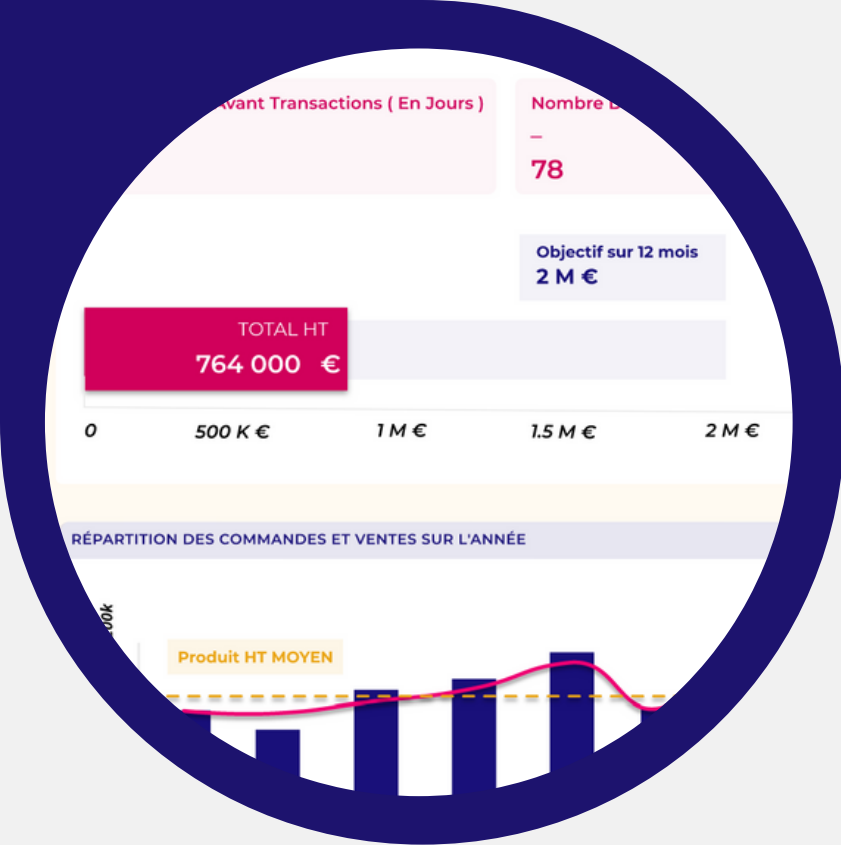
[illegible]vant Transactions ( En Jours )

Nombre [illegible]

–

78

Objectif sur 12 mois

2 M €

TOTAL HT

764 000 €

0

500 K €

1 M €

1.5 M €

2 M €

RÉPARTITION DES COMMANDES ET VENTES SUR L'ANNÉE

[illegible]00k

Produit HT MOYEN